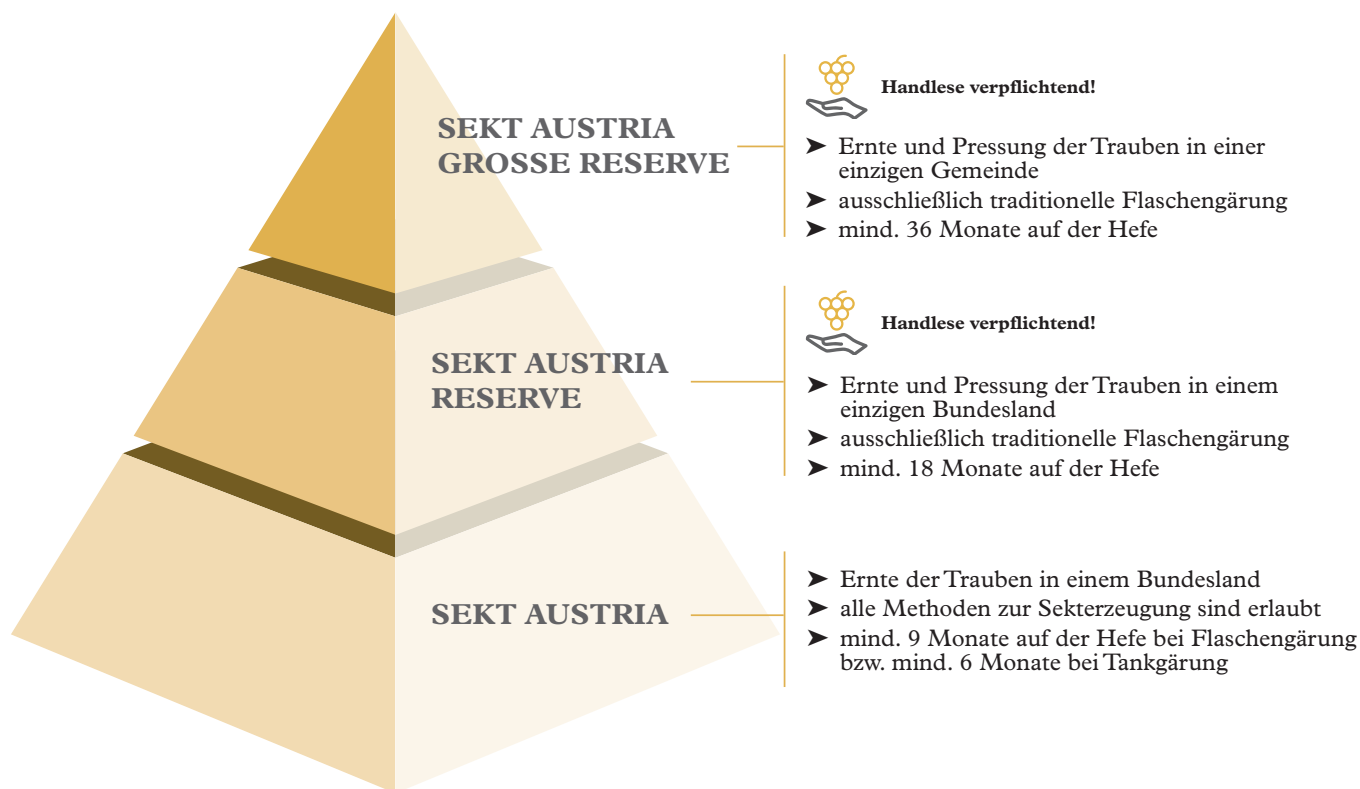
SEKT AUSTRIA GROSSE RESERVE

Handlese verpflichtend!

➤ Ernte und Pressung der Trauben in einer einzigen Gemeinde
➤ ausschließlich traditionelle Flaschengärung
➤ mind. 36 Monate auf der Hefe

SEKT AUSTRIA RESERVE

Handlese verpflichtend!

➤ Ernte und Pressung der Trauben in einem einzigen Bundesland
➤ ausschließlich traditionelle Flaschengärung
➤ mind. 18 Monate auf der Hefe

SEKT AUSTRIA

➤ Ernte der Trauben in einem Bundesland
➤ alle Methoden zur Sekterzeugung sind erlaubt
➤ mind. 9 Monate auf der Hefe bei Flaschengärung bzw. mind. 6 Monate bei Tankgärung